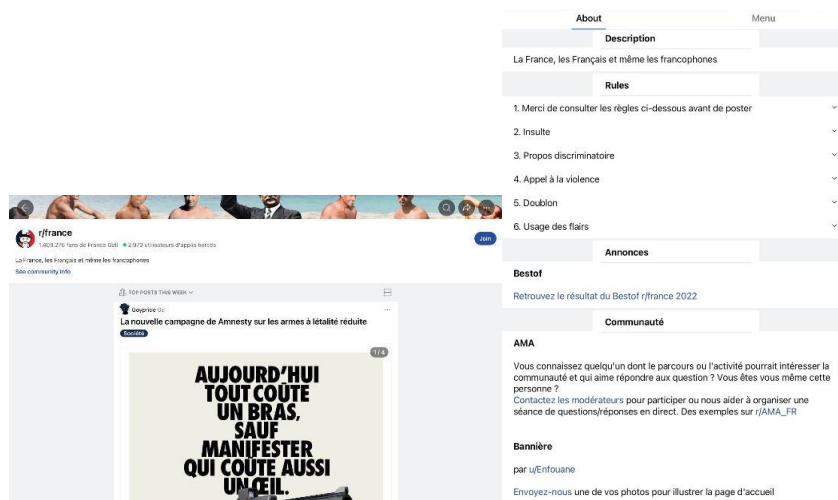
r/france
1.803.276 fans de France Gall • 2.972 utilisateurs d'appels becots

Join

La France, les Français et même les francophones
See community info

TOP POSTS THIS WEEK

Goyprice 3d
La nouvelle campagne de Amnesty sur les armes à létalité réduite
Société

1/4

AUJOURD'HUI TOUT COÛTE UN BRAS, SAUF MANIFESTER QUI COÛTE AUSSI UN ŒIL.

About
Menu

Description
La France, les Français et même les francophones

Rules
1. Merci de consulter les règles ci-dessous avant de poster
2. Insulte
3. Propos discriminatoire
4. Appel à la violence
5. Doublon
6. Usage des flairs

Annonces
Bestof
Retrouvez le résultat du Bestof r/france 2022

Communauté
AMA
Vous connaissez quelqu'un dont le parcours ou l'activité pourrait intéresser la communauté et qui aime répondre aux question ? Vous êtes vous même cette personne ?
Contactez les modérateurs pour participer ou nous aider à organiser une séance de questions/réponses en direct. Des exemples sur r/AMA_FR

Bannière
par u/Enfouane
Envoyez-nous une de vos photos pour illustrer la page d'accueil